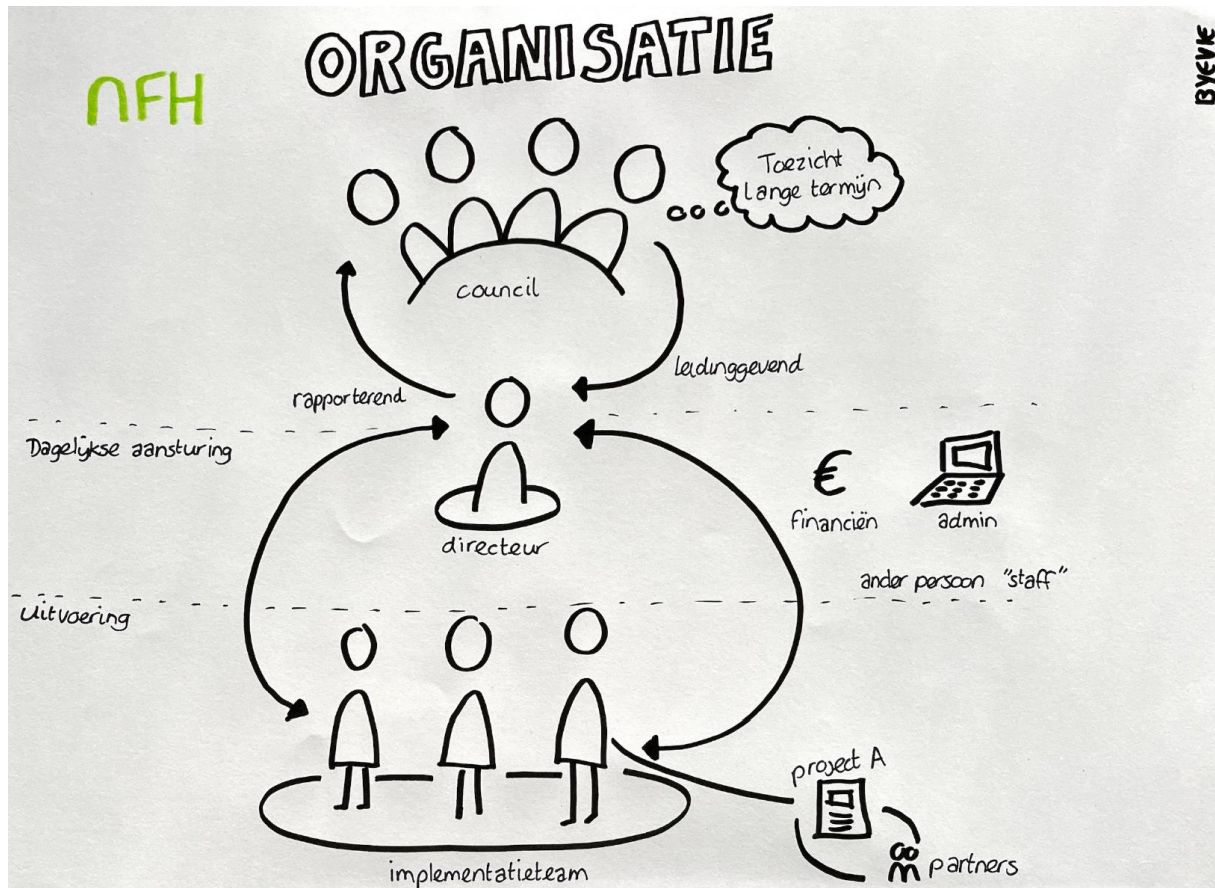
ORGANISATIE

NFH

BYEVIE

Toezicht
Lange termijn

council

leidinggevend

rapporterend

Dagelijkse aansturing

€
financiën

admin

directeur

ander persoon "staff"

Uitvoering

project A

partners

implementatieteam